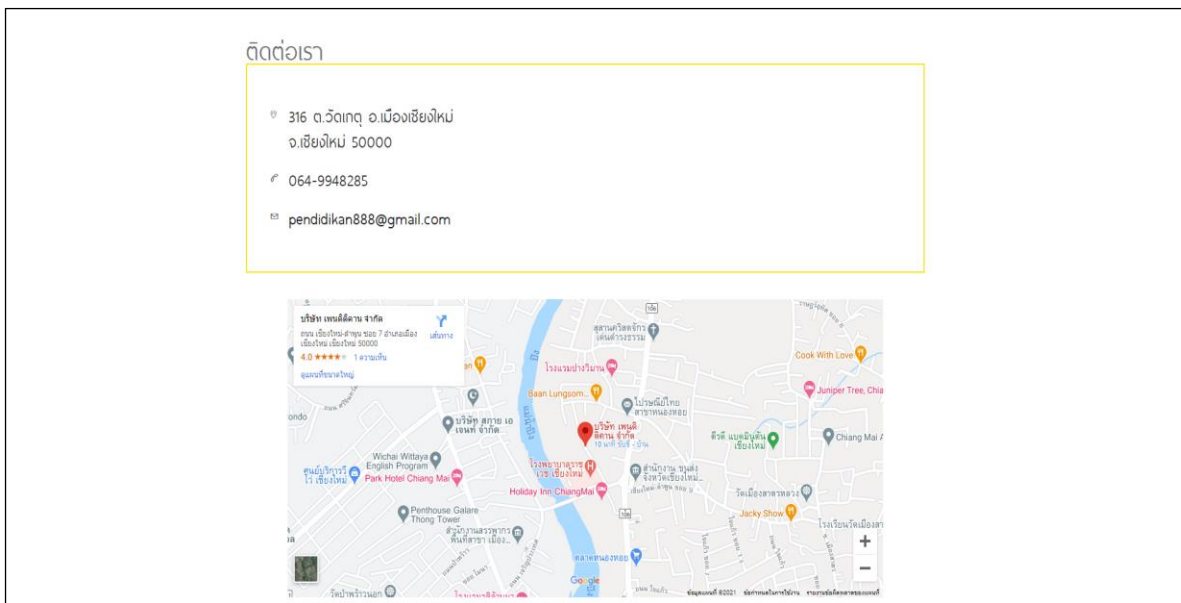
ติดต่อเรา

316 ต.วัดเกต อ.เมืองเชียงใหม่ จ.เชียงใหม่ 50000

064-9948285

pendidikan888@gmail.com

บริษัท เพนดิดีคาน จำกัด
ถนน เชียงใหม่-ลำพูน ซอย 7 อำเภอเมืองเชียงใหม่ เชียงใหม่ 50000
เส้นทาง
4.0 ★★★★ 1 ความเห็น
ดูแผนที่ขนาดใหญ่

Baan Lungsom
บริษัท เพนดิดีคาน จำกัด
Wichai Wittaya English Program
Park Hotel Chiang Mai
Holiday Inn ChiangMai
Penthouse Galare Thong Tower
Cook With Love
Juniper Tree, Chia
Chiang Mai
Jacky Show
ondo
Google
ข้อมูลแผนที่ ©2021
+
−